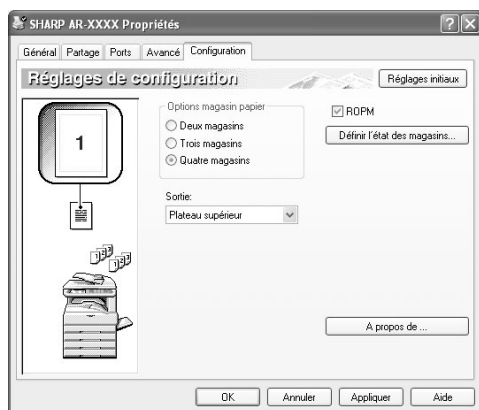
SHARP AR-XXXX Propriétés

Général | Partage | Ports | Avancé | Configuration

Réglages de configuration

Réglages initiaux

1

Options magasin papier
Deux magasins
Trois magasins
Quatre magasins

ROPM

Définir l'état des magasins...

Sortie:
Plateau supérieur

A propos de ...

OK | Annuler | Appliquer | Aide